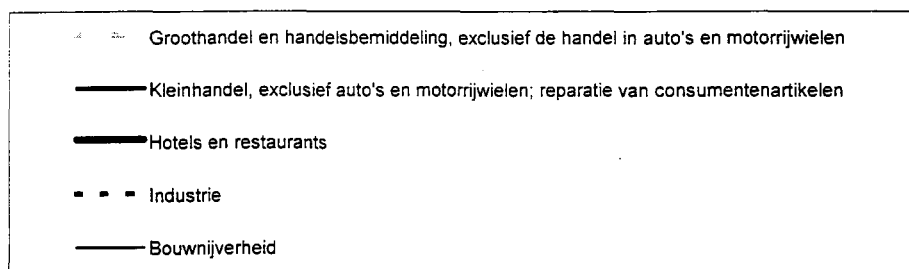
Groothandel en handelsbemiddeling, exclusief de handel in auto's en motorrijwielen

Kleinhandel, exclusief auto's en motorrijwielen; reparatie van consumentenartikelen

Hotels en restaurants

Industrie

Bouwnijverheid